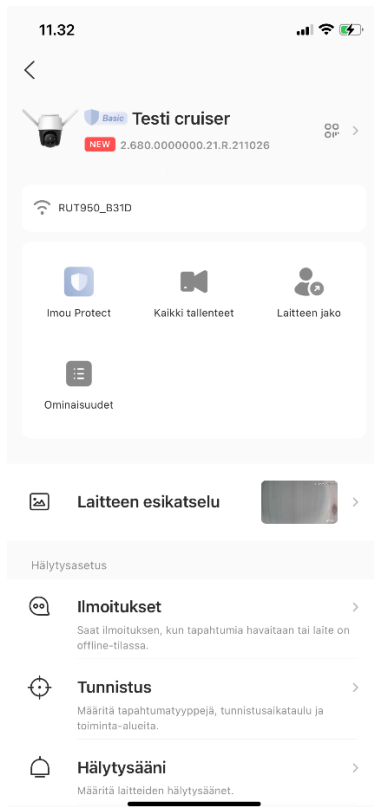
11.32

Basic Testi cruiser

NEW 2.680.0000000.21.R.211026

RUT950_B31D

Imou Protect

Kaikki tallenteet

Laitteen jako

Ominaisuudet

Laitteen esikatselu

Hälytysasetus

Ilmoitukset

Saat ilmoituksen, kun tapahtumia havaitaan tai laite on offline-tilassa.

Tunnistus

Määritä tapahtumatyyppejä, tunnistusaikataulu ja toiminta-alueita.

Hälytysääni

Määritä laitteiden hälytysäänet.